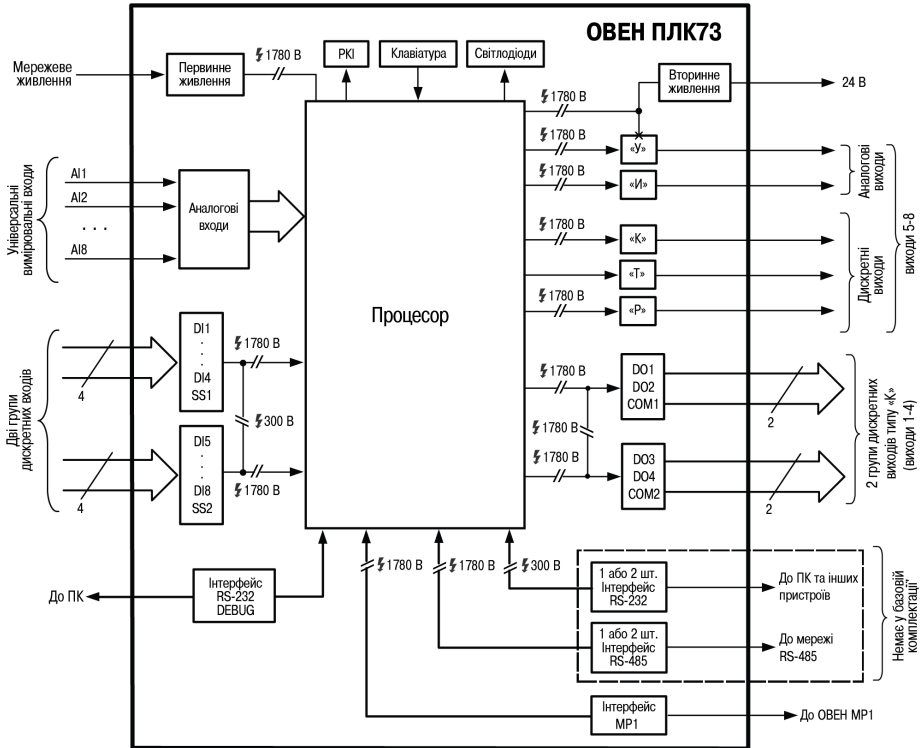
ОВЕН ПЛК73

Мережеве живлення

Первинне живлення

1780 В

РКІ

Клавіатура

Світлодіоди

1780 В

Вторинне живлення

24 В

1780 В

«У»

1780 В

«И»

Аналогові виходи

1780 В

«К»

«Т»

1780 В

«Р»

Дискретні виходи

виходи 5-8

Універсальні вимірювальні входи

AI1

AI2

. . .

AI8

Аналогові входи

Процесор

Дві групи дискретних входів

4

DI1
·
·
DI4
SS1

1780 В

300 В

DI5
·
·
DI8
SS2

1780 В

4

1780 В

DO1
DO2
COM1

2

1780 В

1780 В

DO3
DO4
COM2

2

2 групи дискретних виходів типу «К» (виходи 1-4)

До ПК

Інтерфейс RS-232 DEBUG

1780 В

1780 В

300 В

1 або 2 шт. Інтерфейс RS-232

До ПК та інших пристроїв

1 або 2 шт. Інтерфейс RS-485

До мережі RS-485

Немає у базовій комплектації

Інтерфейс МР1

До ОВЕН МР1